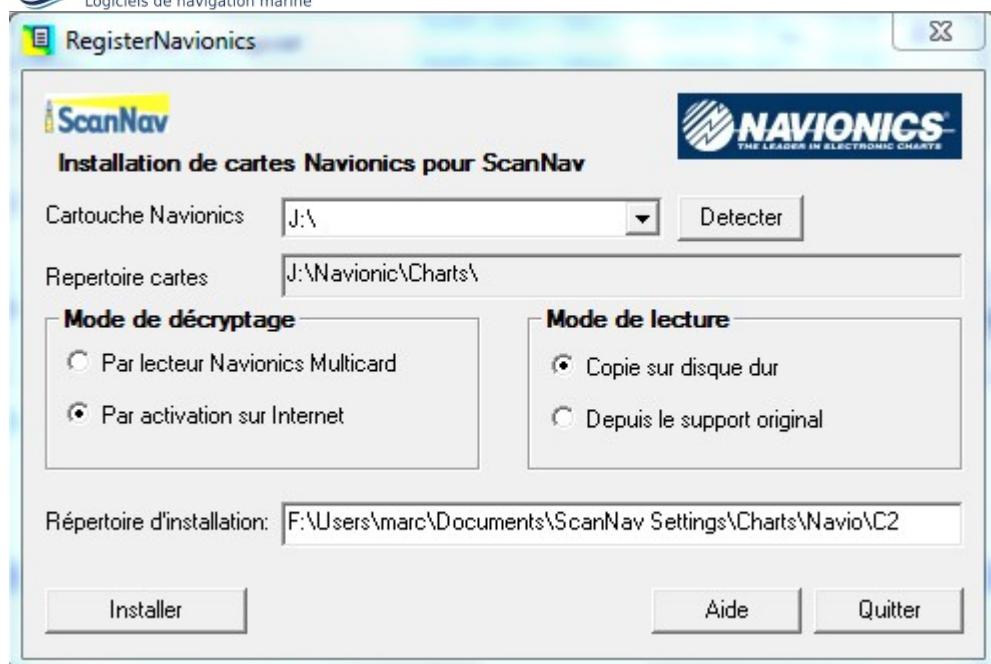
Logiciels de navigation marine

RegisterNavionics

ScanNav

NAVIONICS
THE LEADER IN ELECTRONIC CHARTS

Installation de cartes Navionics pour ScanNav

Cartouche Navionics J:\ Detecter

Repertoire cartes J:\Navionic\Charts\

Mode de décryptage
Par lecteur Navionics Multicard
Par activation sur Internet

Mode de lecture
Copie sur disque dur
Depuis le support original

Répertoire d'installation: F:\Users\marc\Documents\ScanNav Settings\Charts\Navio\C2

Installer

Aide

Quitter